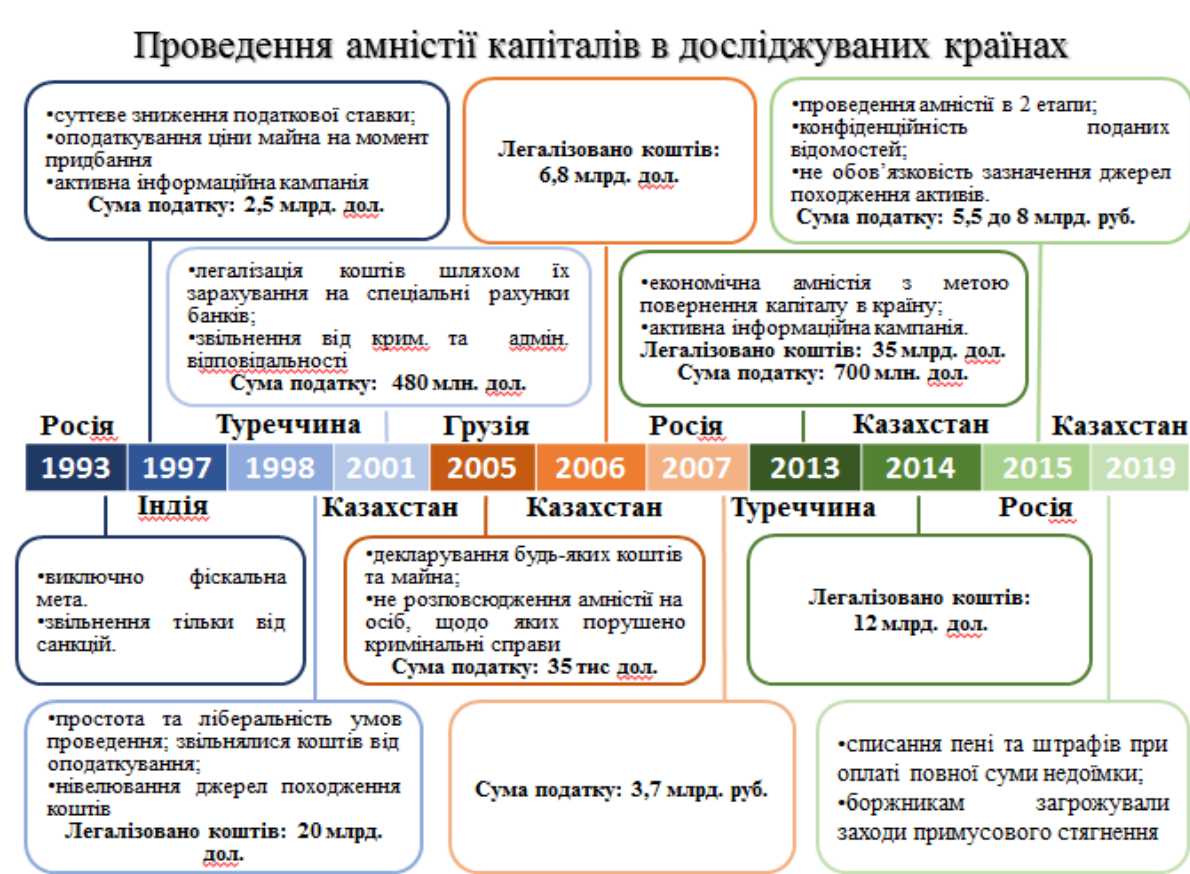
Проведення амністії капіталів в досліджуваних країнах

•суттєве зниження податкової ставки;
•оподаткування ціни майна на момент придбання
•активна інформаційна кампанія
Сума податку: 2,5 млрд. дол.

Легалізовано коштів: 6,8 млрд. дол.

•проведення амністії в 2 етапи;
•конфіденційність поданих відомостей;
•не обов'язковість зазначення джерел походження активів.
Сума податку: 5,5 до 8 млрд. руб.

•легалізація коштів шляхом їх зарахування на спеціальні рахунки банків;
•звільнення від крим. та адмін. відповідальності
Сума податку: 480 млн. дол.

•економічна амністія з метою повернення капіталу в країну;
•активна інформаційна кампанія.
Легалізовано коштів: 35 млрд. дол.
Сума податку: 700 млн. дол.

Росія
Туреччина
Грузія
Росія
Казахстан
Казахстан

1993 1997 1998 2001 2005 2006 2007 2013 2014 2015 2019

Індія
Казахстан
Казахстан
Туреччина
Росія

•виключно фіскальна мета.
•звільнення тільки від санкцій.

•декларування будь-яких коштів та майна;
•не розповсюдження амністії на осіб, щодо яких порушено кримінальні справи
Сума податку: 35 тис дол.

Легалізовано коштів: 12 млрд. дол.

•простота та ліберальність умов проведення; звільнялися коштів від оподаткування;
•нівелювання джерел походження коштів
Легалізовано коштів: 20 млрд. дол.

Сума податку: 3,7 млрд. руб.

•списання пені та штрафів при оплаті повної суми недоїмки;
•боржникам загрожували заходи примусового стягнення